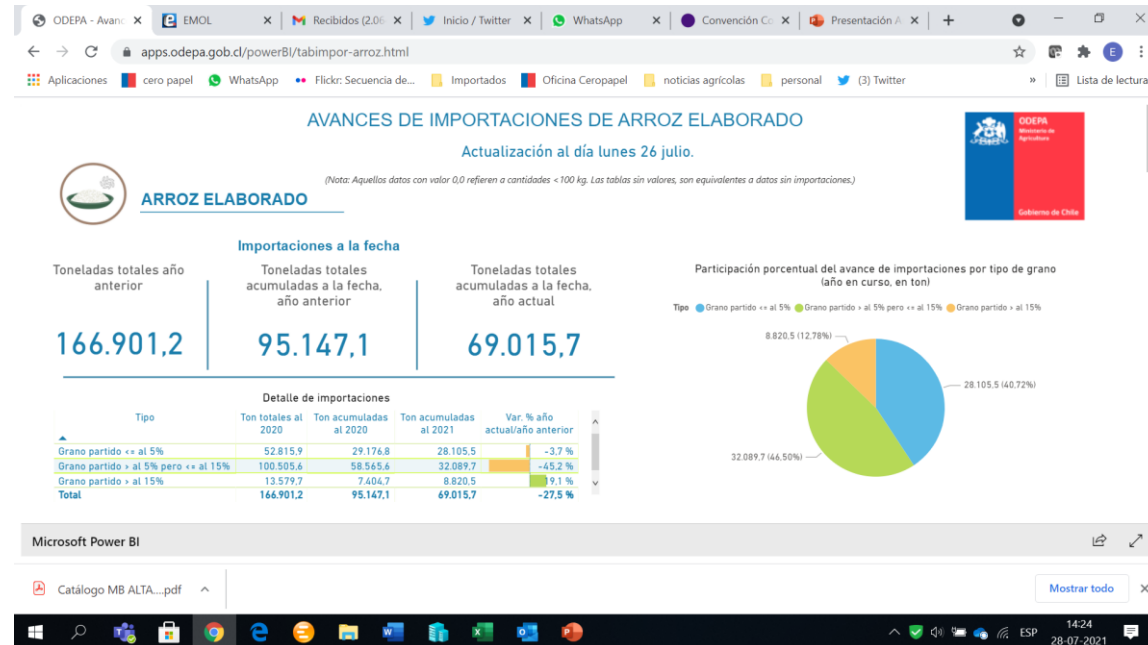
ODEPA - Avanc × EMOL × Recibidos (2.06 × Inicio / Twitter × WhatsApp × Convención Co × Presentación A × +

apps.odepa.gob.cl/powerBI/tabimpor-arroz.html

Aplicaciones cero papel WhatsApp Flickr: Secuencia de... Importados Oficina Ceropapel noticias agrícolas personal (3) Twitter » Lista de lectura

AVANCES DE IMPORTACIONES DE ARROZ ELABORADO

Actualización al día lunes 26 julio.

(Nota: Aquellos datos con valor 0,0 refieren a cantidades <100 kg. Las tablas sin valores, son equivalentes a datos sin importaciones.)

ARROZ ELABORADO

ODEPA Ministerio de Agricultura Gobierno de Chile

Importaciones a la fecha

Toneladas totales año anterior
166.901,2

Toneladas totales acumuladas a la fecha, año anterior
95.147,1

Toneladas totales acumuladas a la fecha, año actual
69.015,7

Detalle de importaciones

| Tipo | Ton totales al 2020 | Ton acumuladas al 2020 | Ton acumuladas al 2021 | Var. % año actual/año anterior |
|---|---|---|---|---|
| Grano partido <= al 5% | 52.815,9 | 29.176,8 | 28.105,5 | -3,7 % |
| Grano partido > al 5% pero <= al 15% | 100.505,6 | 58.565,6 | 32.089,7 | -45,2 % |
| Grano partido > al 15% | 13.579,7 | 7.404,7 | 8.820,5 | 19,1 % |
| Total | 166.901,2 | 95.147,1 | 69.015,7 | -27,5 % |

Participación porcentual del avance de importaciones por tipo de grano (año en curso, en ton)

Tipo Grano partido <= al 5% Grano partido > al 5% pero <= al 15% Grano partido > al 15%

8.820,5 (12,78%)
28.105,5 (40,72%)
32.089,7 (46,50%)

Microsoft Power BI

Catálogo MB ALTA....pdf ^

Mostrar todo ×

ESP 14:24 28-07-2021